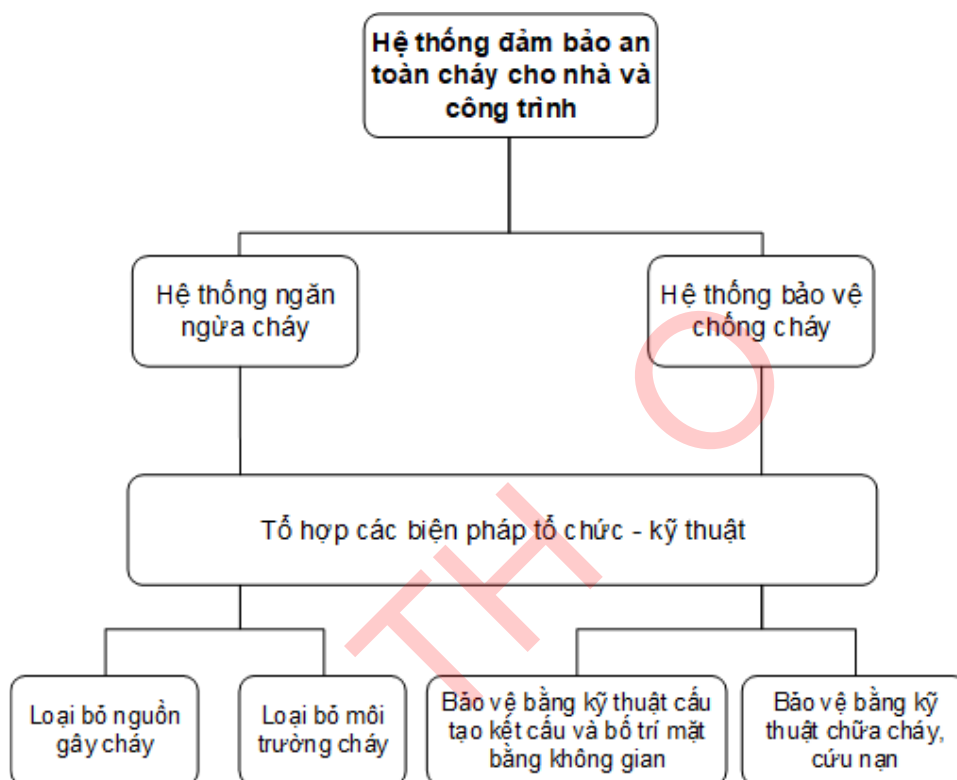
Hệ thống đảm bảo an toàn cháy cho nhà và công trình

Hệ thống ngăn ngừa cháy

Hệ thống bảo vệ chống cháy

Tổ hợp các biện pháp tổ chức - kỹ thuật

Loại bỏ nguồn gây cháy

Loại bỏ môi trường cháy

Bảo vệ bằng kỹ thuật cấu tạo kết cấu và bố trí mặt bằng không gian

Bảo vệ bằng kỹ thuật chữa cháy, cứu nạn

THO